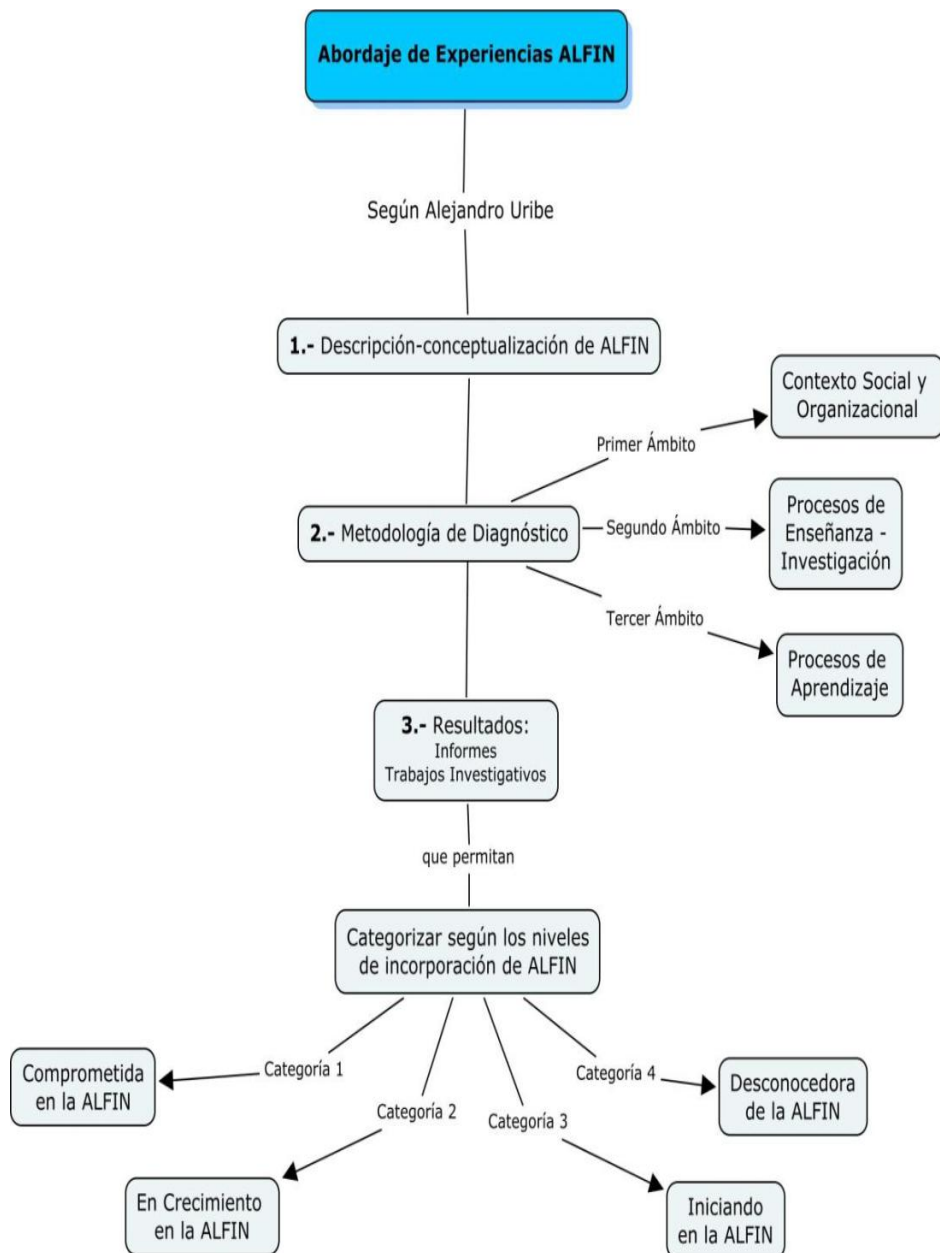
Abordaje de Experiencias ALFIN

Según Alejandro Uribe

1.- Descripción-conceptualización de ALFIN

Primer Ámbito

Contexto Social y Organizacional

2.- Metodología de Diagnóstico

Segundo Ámbito

Procesos de Enseñanza - Investigación

Tercer Ámbito

Procesos de Aprendizaje

3.- Resultados:
Informes
Trabajos Investigativos

que permitan

Categorizar según los niveles de incorporación de ALFIN

Categoría 1

Comprometida en la ALFIN

Categoría 2

Categoría 3

Categoría 4

Desconocedora de la ALFIN

En Crecimiento en la ALFIN

Iniciando en la ALFIN